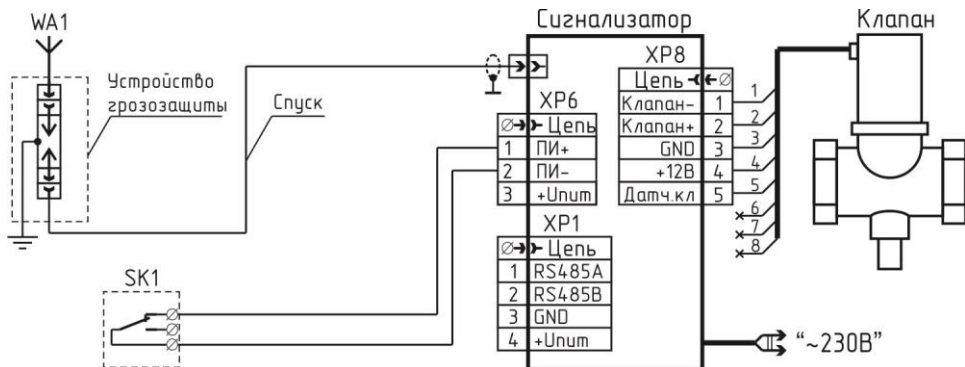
WA1

Устройство грозозащиты

Спуск

SK1

Сигнализатор

XP6

| | Цепь |
|---|---|
| 1 | ПИ+ |
| 2 | ПИ- |
| 3 | +Uпит |

XP1

| | Цепь |
|---|---|
| 1 | RS485A |
| 2 | RS485B |
| 3 | GND |
| 4 | +Uпит |

XP8

| Цепь | |
|---|---|
| Клапан- | 1 |
| Клапан+ | 2 |
| GND | 3 |
| +12В | 4 |
| Датч.кл | 5 |

Клапан

1
2
3
4
5
6
7
8

"~230В"